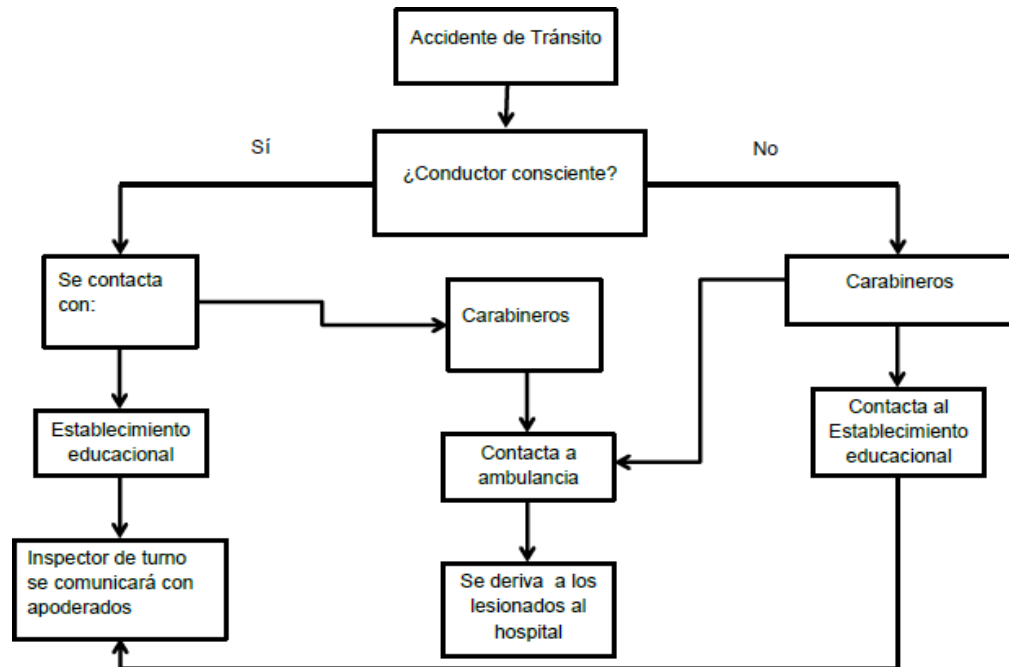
Accidente de Tránsito

Sí

¿Conductor consciente?

No

Se contacta con:

Carabineros

Carabineros

Establecimiento educacional

Contacta a ambulancia

Contacta al Establecimiento educacional

Inspector de turno se comunicará con apoderados

Se deriva a los lesionados al hospital